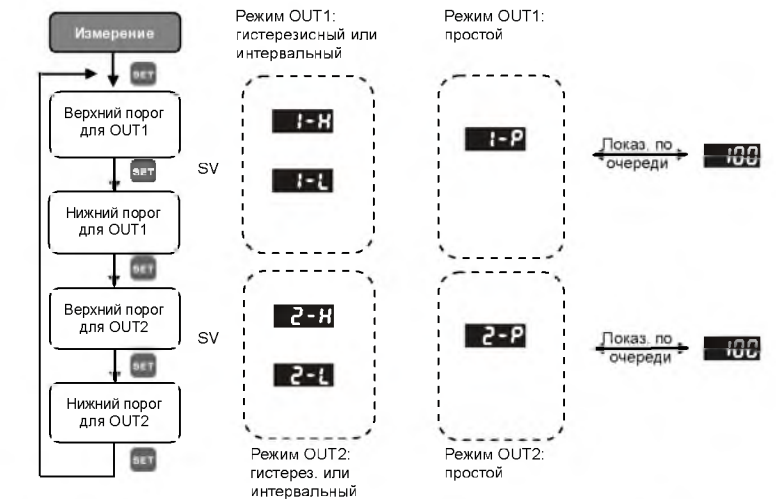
Измерение

SET

Верхний порог для OUT1

SET

Нижний порог для OUT1

SET

Верхний порог для OUT2

SET

Нижний порог для OUT2

SET

SV

SV

Режим OUT1: гистерезисный или интервальный

1-H

1-L

Режим OUT1: простой

1-P

Показ. по очереди

100

2-H

2-L

2-P

Показ. по очереди

100

Режим OUT2: гистерез. или интервальный

Режим OUT2: простой